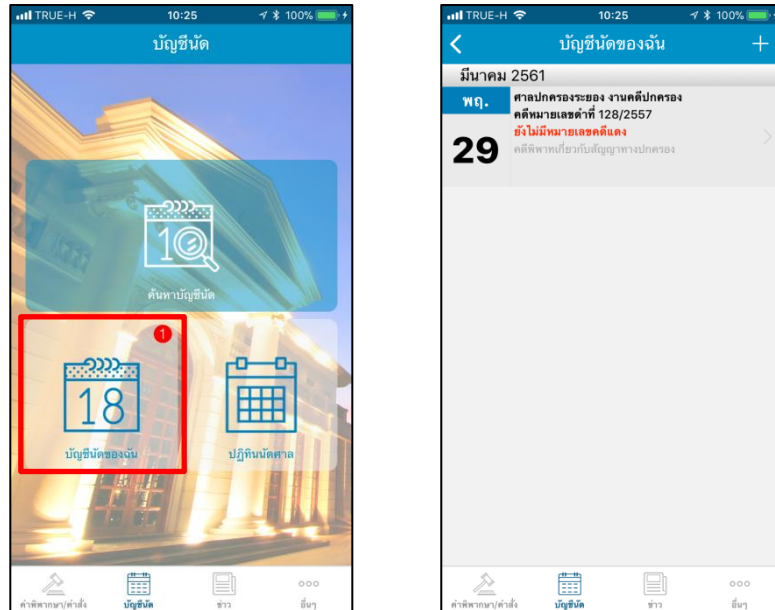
TRUE-H 10:25 100%

บัญชีนัด

10

ค้นหาบัญชีนัด

1

18

บัญชีนัดของฉัน

ปฏิทินนัดศาล

คำพิพากษา/คำสั่ง บัญชีนัด ข่าว อื่นๆ

TRUE-H 10:25 100%

บัญชีนัดของฉัน +

มีนาคม 2561

พฤ.

29

ศาลปกครองระยอง งานคดีปกครอง
คดีหมายเลขดำที่ 128/2557
ยังไม่มีหมายเลขคดีแดง
คดีพิพาทเกี่ยวกับสัญญาทางปกครอง

คำพิพากษา/คำสั่ง บัญชีนัด ข่าว อื่นๆ